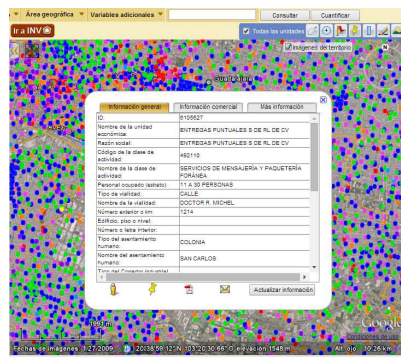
Área geográfica Variables adicionales Consultar Cuantificar

Ir a INV

Todas las unidades

Imágenes del territorio

Guadalajara

Información general | Información comercial | Más información

| ID: | 6106627 |
|---|---|
| Nombre de la unidad económica: | ENTREGAS PUNTUALES S DE RL DE CV |
| Razón social: | ENTREGAS PUNTUALES S DE RL DE CV |
| Código de la clase de actividad: | 492110 |
| Nombre de la clase de actividad: | SERVICIOS DE MENSAJERÍA Y PAQUETERÍA FORÁNEA |
| Personal ocupado (estrato): | 11 A 30 PERSONAS |
| Tipo de vialidad: | CALLE |
| Nombre de la vialidad: | DOCTOR R. MICHEL |
| Número exterior o km: | 1214 |
| Edificio, piso o nivel: | |
| Número o letra interior: | |
| Tipo del asentamiento humano: | COLONIA |
| Nombre del asentamiento humano: | SAN CARLOS |
| Tipo del Corredor industrial | |

Actualizar información

Fechas de imágenes: 1/27/2009 20°38'59.12" N 103°20'30.66" O elevación 1549 m Alt ojo 10.26 km

Google